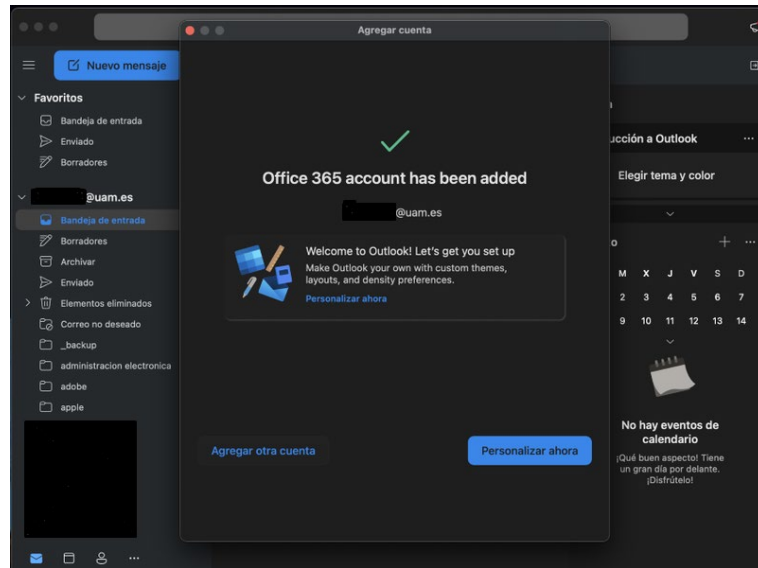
Nuevo mensaje

Favoritos
Bandeja de entrada
Enviado
Borradores

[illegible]@uam.es
Bandeja de entrada
Borradores
Archivar
Enviado
Elementos eliminados
Correo no deseado
_backup
administracion electronica
adobe
apple

Agregar cuenta

Office 365 account has been added

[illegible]@uam.es

Welcome to Outlook! Let's get you set up
Make Outlook your own with custom themes, layouts, and density preferences.
Personalizar ahora

Agregar otra cuenta
Personalizar ahora

ucción a Outlook
Elegir tema y color

o
| M | X | J | V | S | D |
|---|---|---|---|---|---|
| 2 | 3 | 4 | 5 | 6 | 7 |
| 9 | 10 | 11 | 12 | 13 | 14 |

No hay eventos de calendario
¡Qué buen aspecto! Tiene un gran día por delante. ¡Disfrútelo!